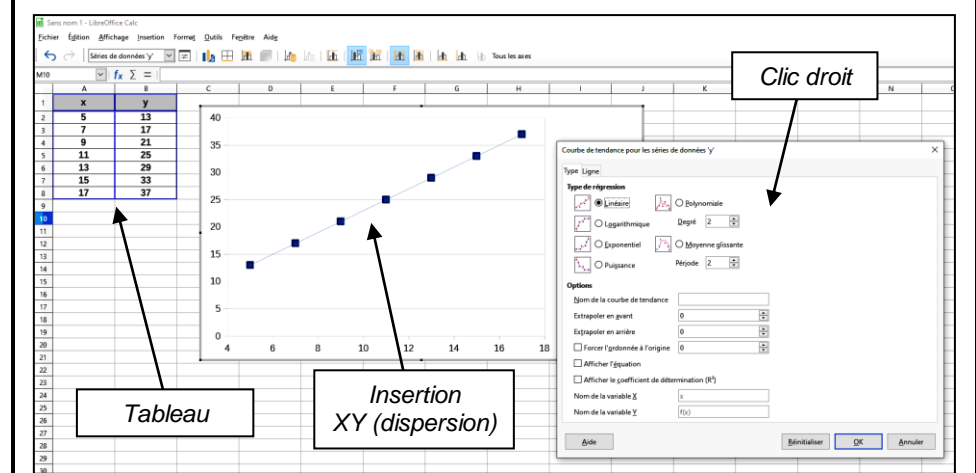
Sans nom 1 - LibreOffice Calc

Fichier Édition Affichage Insertion Format Outils Fenêtre Aide

Séries de données 'y' Tous les axes

M10

| | A | B |
|---|---|---|
| 1 | x | y |
| 2 | 5 | 13 |
| 3 | 7 | 17 |
| 4 | 9 | 21 |
| 5 | 11 | 25 |
| 6 | 13 | 29 |
| 7 | 15 | 33 |
| 8 | 17 | 37 |

C D E F G H I J K N

40
35
30
25
20
15
10
5
0
4 6 8 10 12 14 16 18

Clic droit

Courbe de tendance pour les séries de données 'y'

Type Ligne

Type de régression

Linéaire
Polynomiale
Logarithmique
Degré 2
Exponentiel
Moyenne glissante
Puissance
Période 2

Options

Nom de la courbe de tendance
Extrapoler en avant 0
Extrapoler en arrière 0
Forcer l'ordonnée à l'origine 0
Afficher l'équation
Afficher le coefficient de détermination (R²)
Nom de la variable X x
Nom de la variable Y f(x)

Aide Réinitialiser OK Annuler

Tableau

Insertion XY (dispersion)